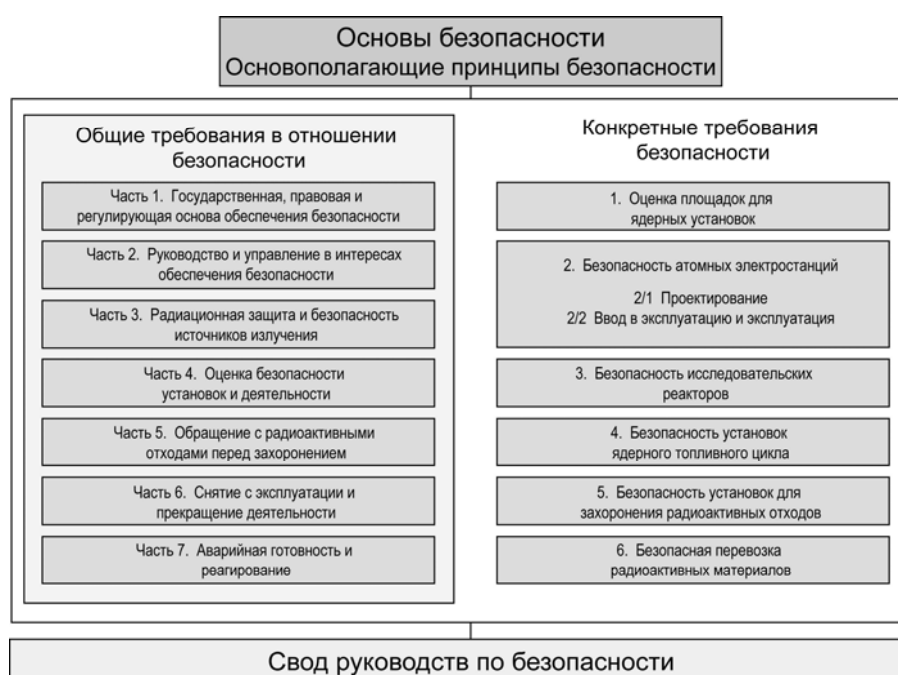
Основы безопасности
Основополагающие принципы безопасности

Общие требования в отношении безопасности

Часть 1. Государственная, правовая и регулирующая основа обеспечения безопасности

Часть 2. Руководство и управление в интересах обеспечения безопасности

Часть 3. Радиационная защита и безопасность источников излучения

Часть 4. Оценка безопасности установок и деятельности

Часть 5. Обращение с радиоактивными отходами перед захоронением

Часть 6. Снятие с эксплуатации и прекращение деятельности

Часть 7. Аварийная готовность и реагирование

Конкретные требования безопасности

1. Оценка площадок для ядерных установок

2. Безопасность атомных электростанций

2/1 Проектирование
2/2 Ввод в эксплуатацию и эксплуатация

3. Безопасность исследовательских реакторов

4. Безопасность установок ядерного топливного цикла

5. Безопасность установок для захоронения радиоактивных отходов

6. Безопасная перевозка радиоактивных материалов

Свод руководств по безопасности